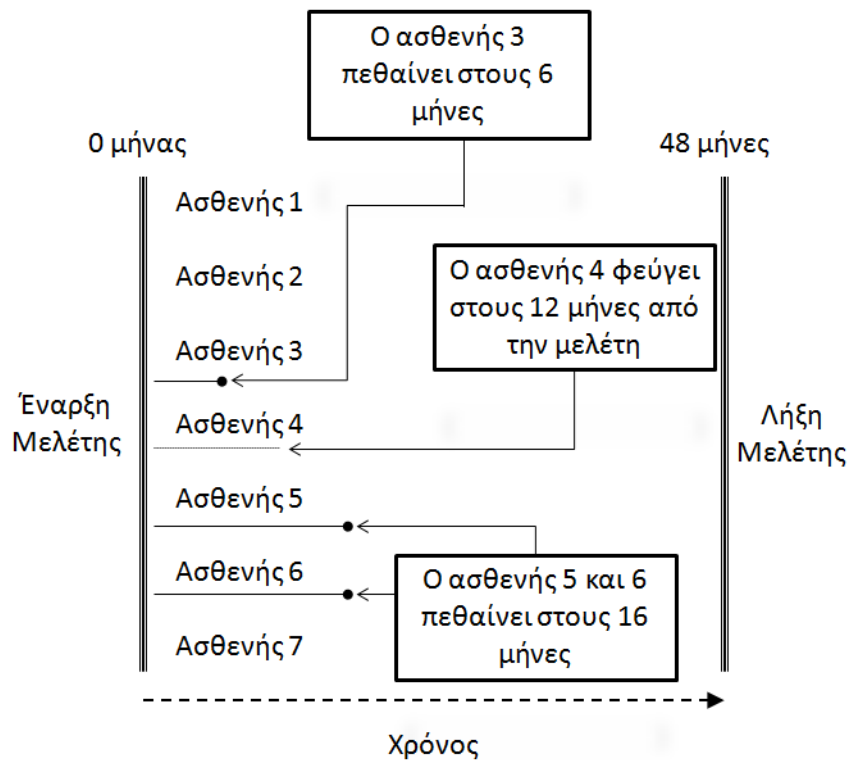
Ο ασθενής 3 πεθαίνει στους 6 μήνες

0 μήνας

48 μήνες

Ασθενής 1

Ασθενής 2

Ο ασθενής 4 φεύγει στους 12 μήνες από την μελέτη

Ασθενής 3

Έναρξη Μελέτης

Ασθενής 4

Λήξη Μελέτης

Ασθενής 5

Ασθενής 6

Ο ασθενής 5 και 6 πεθαίνει στους 16 μήνες

Ασθενής 7

Χρόνος